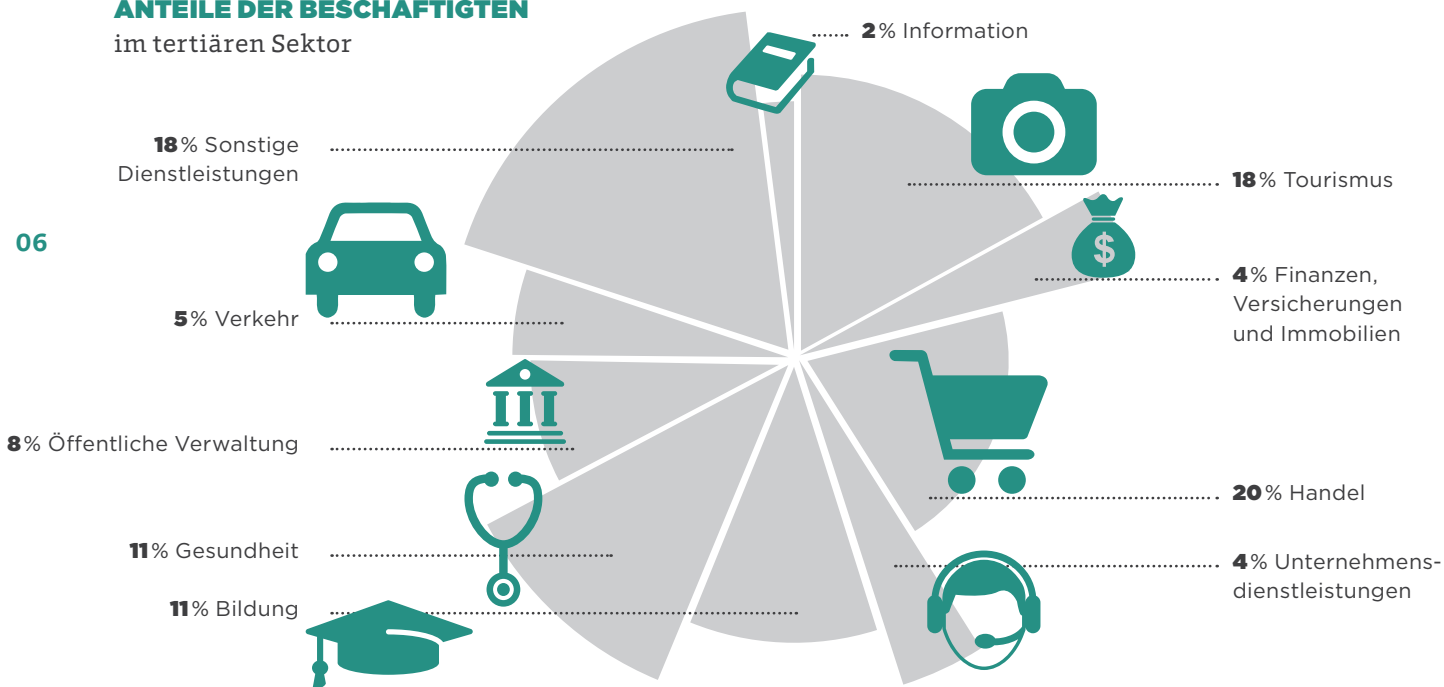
ANTEILE DER BESCHÄFTIGTEN
im tertiären Sektor

06

2 % Information

18 % Sonstige Dienstleistungen

18 % Tourismus

4 % Finanzen, Versicherungen und Immobilien

5 % Verkehr

8 % Öffentliche Verwaltung

20 % Handel

11 % Gesundheit

4 % Unternehmensdienstleistungen

11 % Bildung